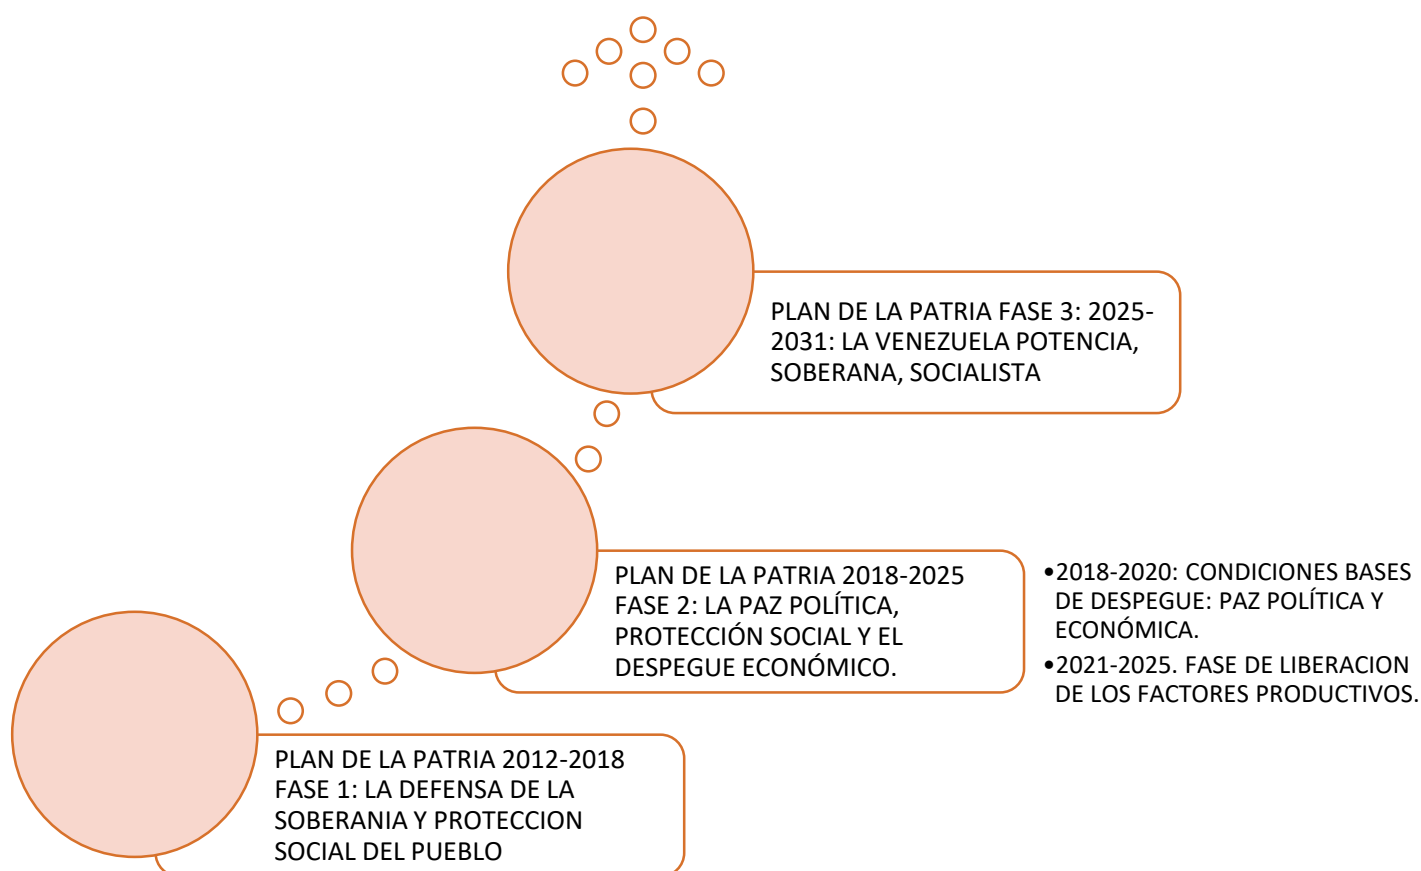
PLAN DE LA PATRIA FASE 3: 2025-2031: LA VENEZUELA POTENCIA, SOBERANA, SOCIALISTA

PLAN DE LA PATRIA 2018-2025 FASE 2: LA PAZ POLÍTICA, PROTECCIÓN SOCIAL Y EL DESPEGUE ECONÓMICO.

•2018-2020: CONDICIONES BASES DE DESPEGUE: PAZ POLÍTICA Y ECONÓMICA.
•2021-2025. FASE DE LIBERACION DE LOS FACTORES PRODUCTIVOS.

PLAN DE LA PATRIA 2012-2018 FASE 1: LA DEFENSA DE LA SOBERANIA Y PROTECCION SOCIAL DEL PUEBLO